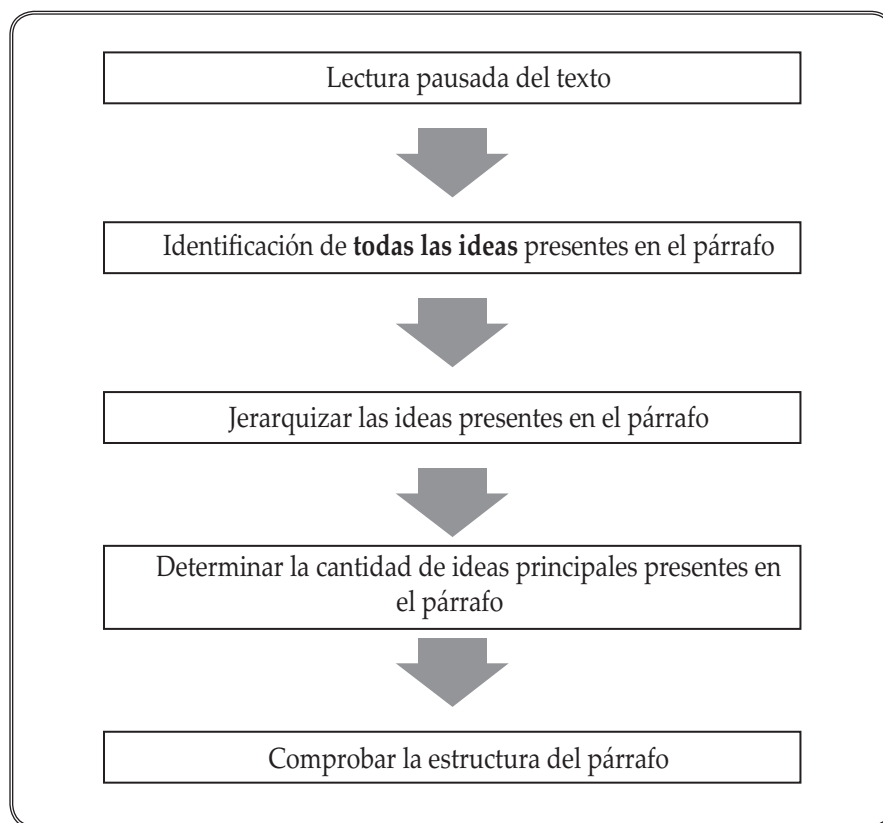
Lectura pausada del texto

Identificación de **todas las ideas** presentes en el párrafo

Jerarquizar las ideas presentes en el párrafo

Determinar la cantidad de ideas principales presentes en el párrafo

Comprobar la estructura del párrafo